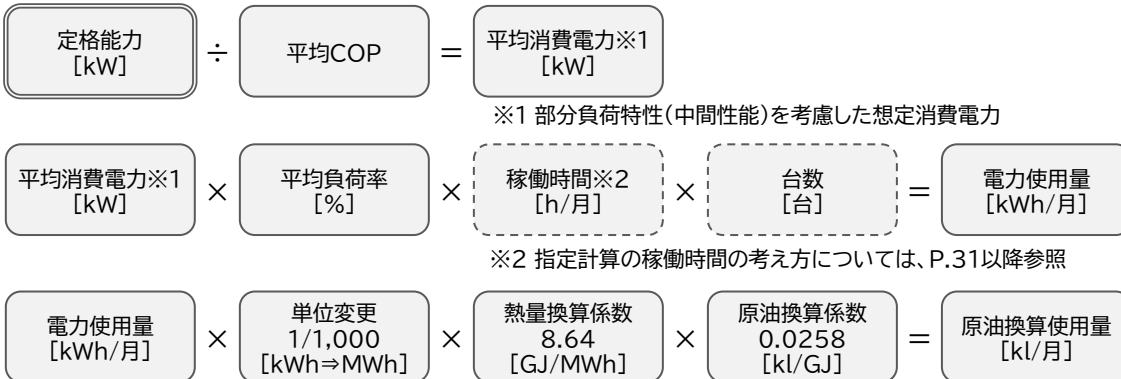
定格能力
[kW]

÷

平均COP

=

平均消費電力※1
[kW]

※1 部分負荷特性(中間性能)を考慮した想定消費電力

平均消費電力※1
[kW]

×

平均負荷率
[%]

×

稼働時間※2
[h/月]

×

台数
[台]

=

電力使用量
[kWh/月]

※2 指定計算の稼働時間の考え方については、P.31以降参照

電力使用量
[kWh/月]

×

単位変更
1/1,000
[kWh⇒MWh]

×

熱量換算係数
8.64
[GJ/MWh]

×

原油換算係数
0.0258
[kl/GJ]

=

原油換算使用量
[kl/月]